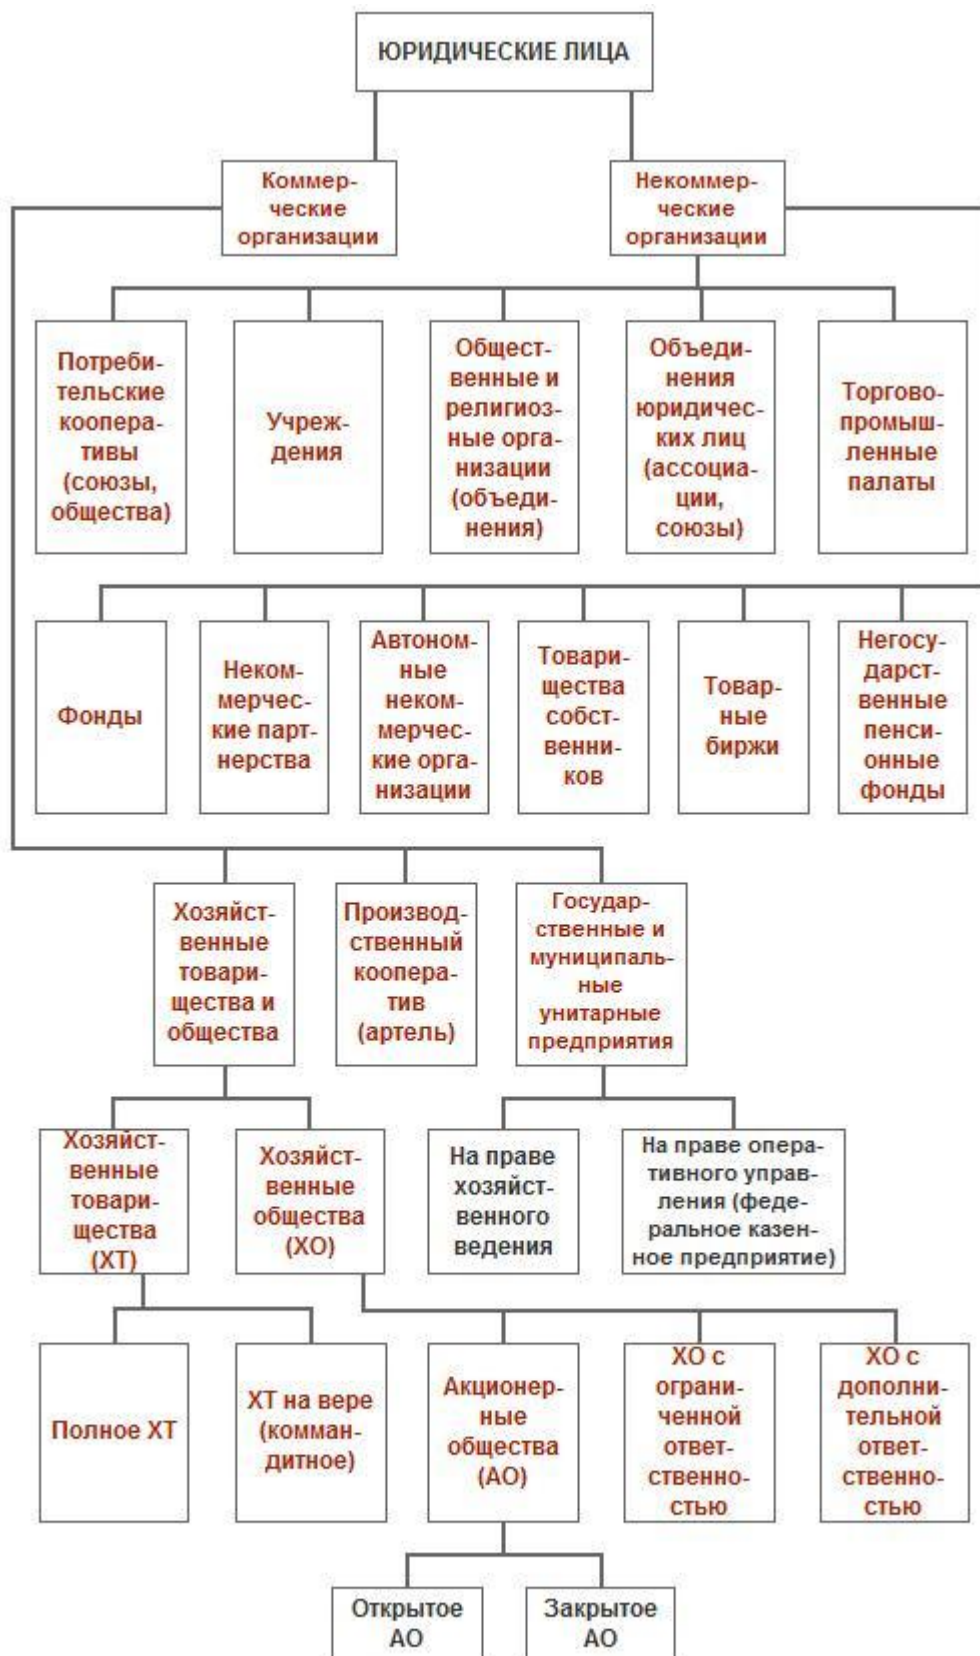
ЮРИДИЧЕСКИЕ ЛИЦА

Коммерческие организации

Некоммерческие организации

Потребительские кооперативы (союзы, общества)

Учреждения

Общественные и религиозные организации (объединения)

Объединения юридических лиц (ассоциации, союзы)

Торгово-промышленные палаты

Фонды

Некоммерческие партнерства

Автономные некоммерческие организации

Товарищества собственников

Товарные биржи

Негосударственные пенсионные фонды

Хозяйственные товарищества и общества

Производственный кооператив (артель)

Государственные и муниципальные унитарные предприятия

Хозяйственные товарищества (ХТ)

Хозяйственные общества (ХО)

На праве хозяйственного ведения

На праве оперативного управления (федеральное казенное предприятие)

Полное ХТ

ХТ на вере (коммандитное)

Акционерные общества (АО)

ХО с ограниченной ответственностью

ХО с дополнительной ответственностью

Открытое АО

Закрытое АО